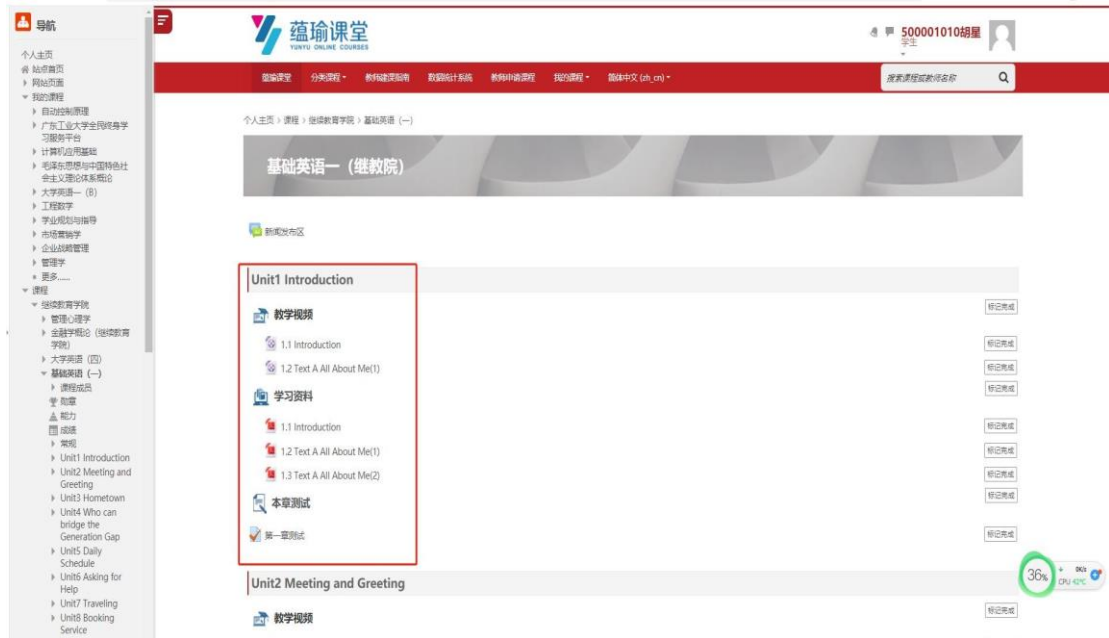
导航

个人主页
站点首页
网站页面
我的课程
自动控制原理
广东工业大学全民终身学习服务平台
计算机应用基础
毛泽东思想与中国特色社会主义理论体系概论
大学英语一（B）
工程数学
学业规划与指导
市场营销学
企业战略管理
管理学
更多......
课程
继续教育学院
管理心理学
金融学概论（继续教育学院）
大学英语（四）
基础英语（一）
课程成员
勋章
能力
成绩
常规
Unit1 Introduction
Unit2 Meeting and Greeting
Unit3 Hometown
Unit4 Who can bridge the Generation Gap
Unit5 Daily Schedule
Unit6 Asking for Help
Unit7 Traveling
Unit8 Booking Service

蕴瑜课堂
YUNYU ONLINE COURSES

500001010胡星
学生

蕴瑜课堂　分类课程　教师建课指南　数据统计系统　教师申请课程　我的课程　简体中文 (zh_cn)

搜索课程或教师名称

个人主页 › 课程 › 继续教育学院 › 基础英语（一）

基础英语一（继教院）

新闻发布区

Unit1 Introduction
教学视频
1.1 Introduction
1.2 Text A All About Me(1)
学习资料
1.1 Introduction
1.2 Text A All About Me(1)
1.3 Text A All About Me(2)
本章测试
第一章测试

标记完成
标记完成
标记完成
标记完成
标记完成
标记完成
标记完成
标记完成
标记完成

Unit2 Meeting and Greeting
教学视频
标记完成

36%
0K/s
CPU 42°C